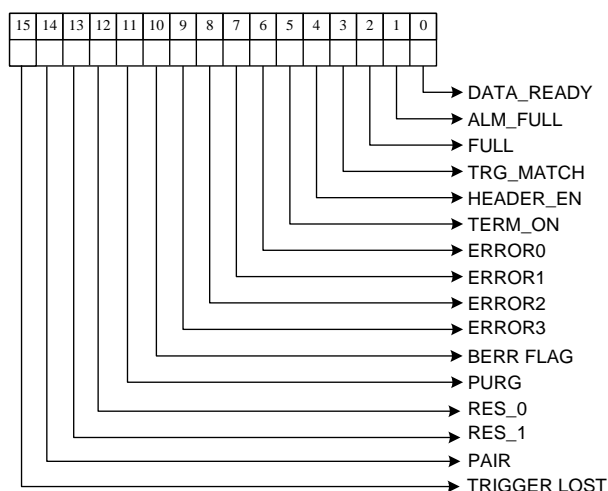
| 15 | 14 | 13 | 12 | 11 | 10 | 9 | 8 | 7 | 6 | 5 | 4 | 3 | 2 | 1 | 0 |
|---|---|---|---|---|---|---|---|---|---|---|---|---|---|---|---|
| | | | | | | | | | | | | | | | |

DATA_READY
ALM_FULL
FULL
TRG_MATCH
HEADER_EN
TERM_ON
ERROR0
ERROR1
ERROR2
ERROR3
BERR FLAG
PURG
RES_0
RES_1
PAIR
TRIGGER LOST